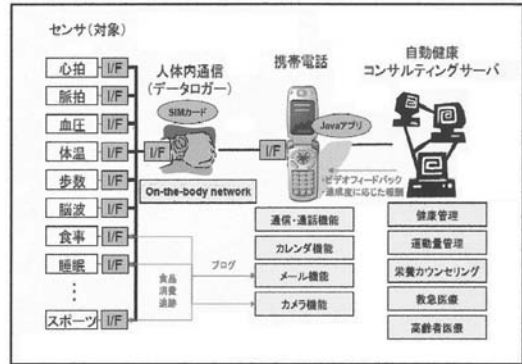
センサ(対象)

心拍 I/F
脈拍 I/F
血圧 I/F
体温 I/F
歩数 I/F
脳波 I/F
食事 I/F
睡眠 I/F
⋮
スポーツ I/F

人体内通信
(データロガー)

SIMカード

I/F

On-the-body network

食品
消費
追跡

ブログ

携帯電話

Javaアプリ

I/F

ビデオフィードバック
達成度に応じた報酬

通信・通話機能
カレンダ機能
メール機能
カメラ機能

自動健康
コンサルティングサーバ

健康管理
運動量管理
栄養カウンセリング
救急医療
高齢者医療